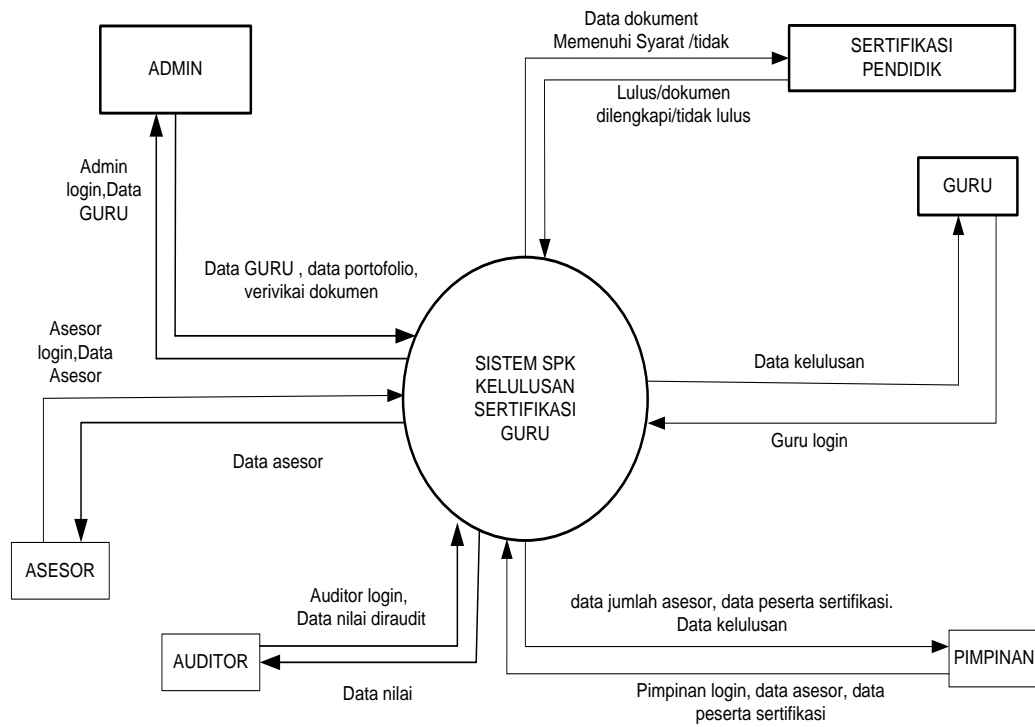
ADMIN

Data dokument
Memenuhi Syarat /tidak

SERTIFIKASI
PENDIDIK

Lulus/dokumen
dilengkapi/tidak lulus

Admin
login,Data
GURU

GURU

Data GURU , data portofolio,
verivikai dokumen

Asesor
login,Data
Asesor

SISTEM SPK
KELULUSAN
SERTIFIKASI
GURU

Data kelulusan

Guru login

Data asesor

ASESOR

Auditor login,
Data nilai diraudit

data jumlah asesor, data peserta sertifikasi.
Data kelulusan

AUDITOR

PIMPINAN

Data nilai

Pimpinan login, data asesor, data
peserta sertifikasi